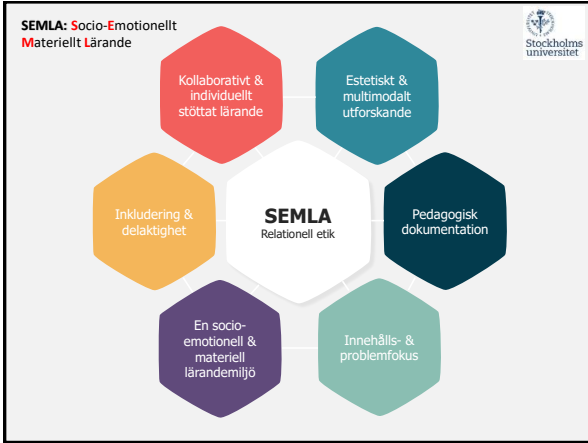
SEMLA: Socio-Emotionellt Materiellt Lärande

Stockholms universitet

Kollaborativt & individuellt stöttat lärande

Estetiskt & multimodalt utforskande

Pedagogisk dokumentation

Innehålls- & problemfokus

En socio-emotionell & materiell lärandemiljö

Inkludering & delaktighet

SEMLA
Relationell etik